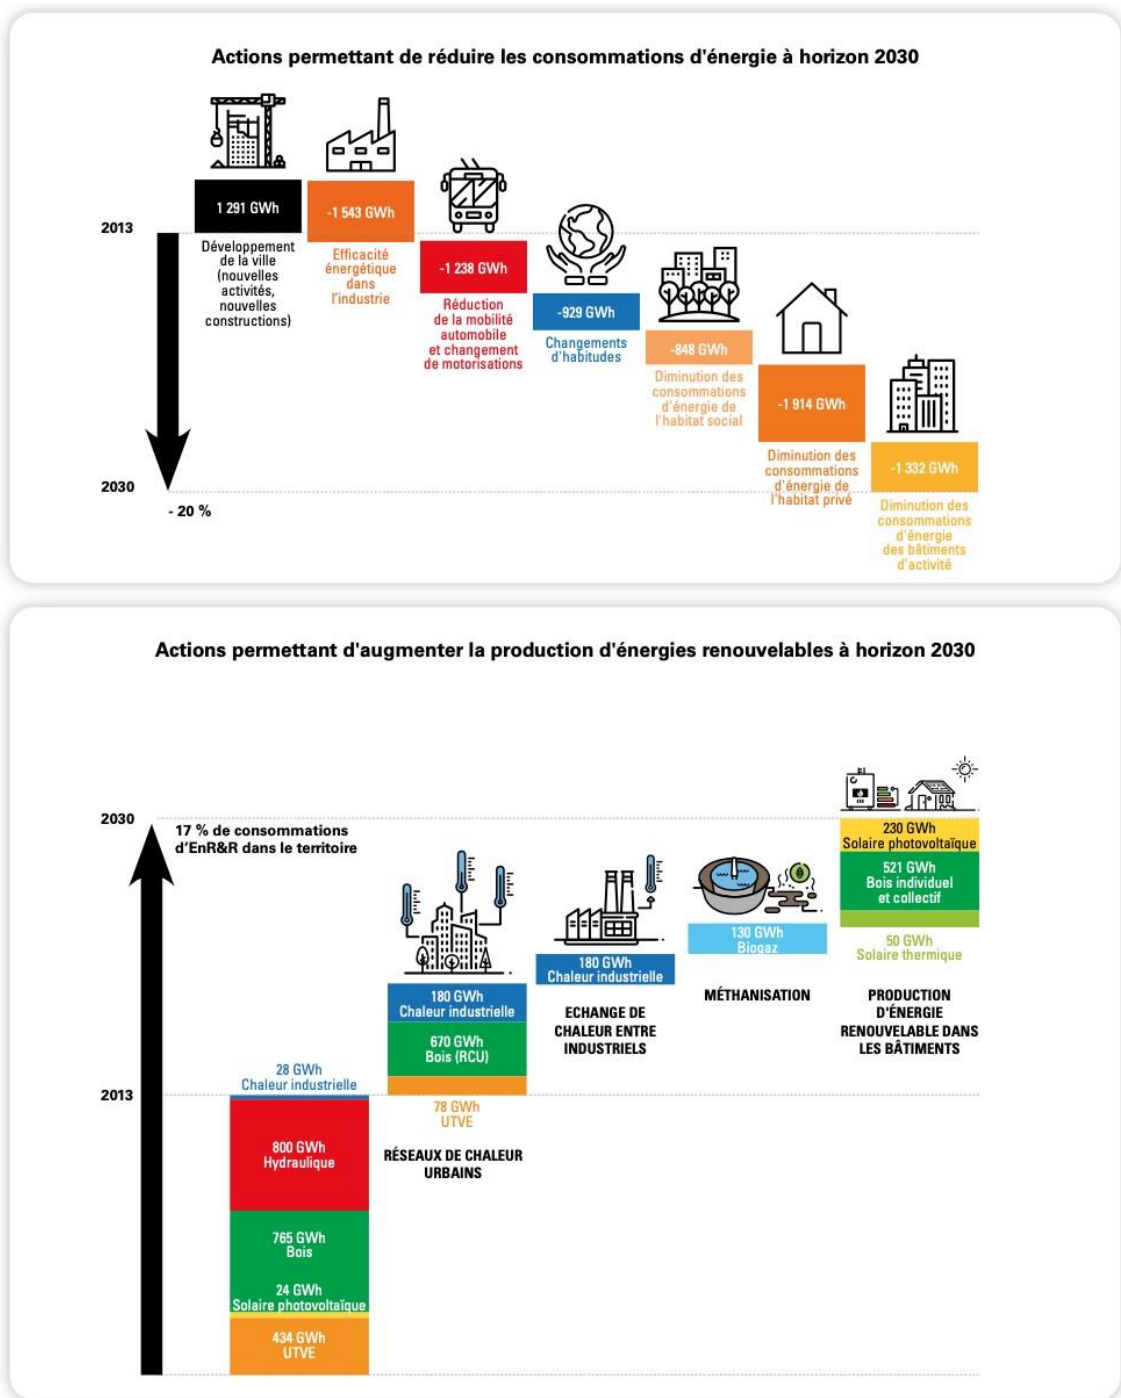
Actions permettant de réduire les consommations d'énergie à horizon 2030

2013

2030

- 20 %

1 291 GWh
Développement de la ville (nouvelles activités, nouvelles constructions)

-1 543 GWh
Efficacité énergétique dans l'industrie

-1 238 GWh
Réduction de la mobilité automobile et changement de motorisations

-929 GWh
Changements d'habitudes

-848 GWh
Diminution des consommations d'énergie de l'habitat social

-1 914 GWh
Diminution des consommations d'énergie de l'habitat privé

-1 332 GWh
Diminution des consommations d'énergie des bâtiments d'activité

Actions permettant d'augmenter la production d'énergies renouvelables à horizon 2030

2030

17 % de consommations d'EnR&R dans le territoire

2013

28 GWh
Chaleur industrielle
800 GWh
Hydraulique
765 GWh
Bois
24 GWh
Solaire photovoltaïque
434 GWh
UTVE

180 GWh
Chaleur industrielle
670 GWh
Bois (RCU)
78 GWh
UTVE
RÉSEAUX DE CHALEUR URBAINS

180 GWh
Chaleur industrielle
ECHANGE DE CHALEUR ENTRE INDUSTRIELS

130 GWh
Biogaz
MÉTHANISATION

230 GWh
Solaire photovoltaïque
521 GWh
Bois individuel et collectif
50 GWh
Solaire thermique
PRODUCTION D'ÉNERGIE RENOUVELABLE DANS LES BÂTIMENTS